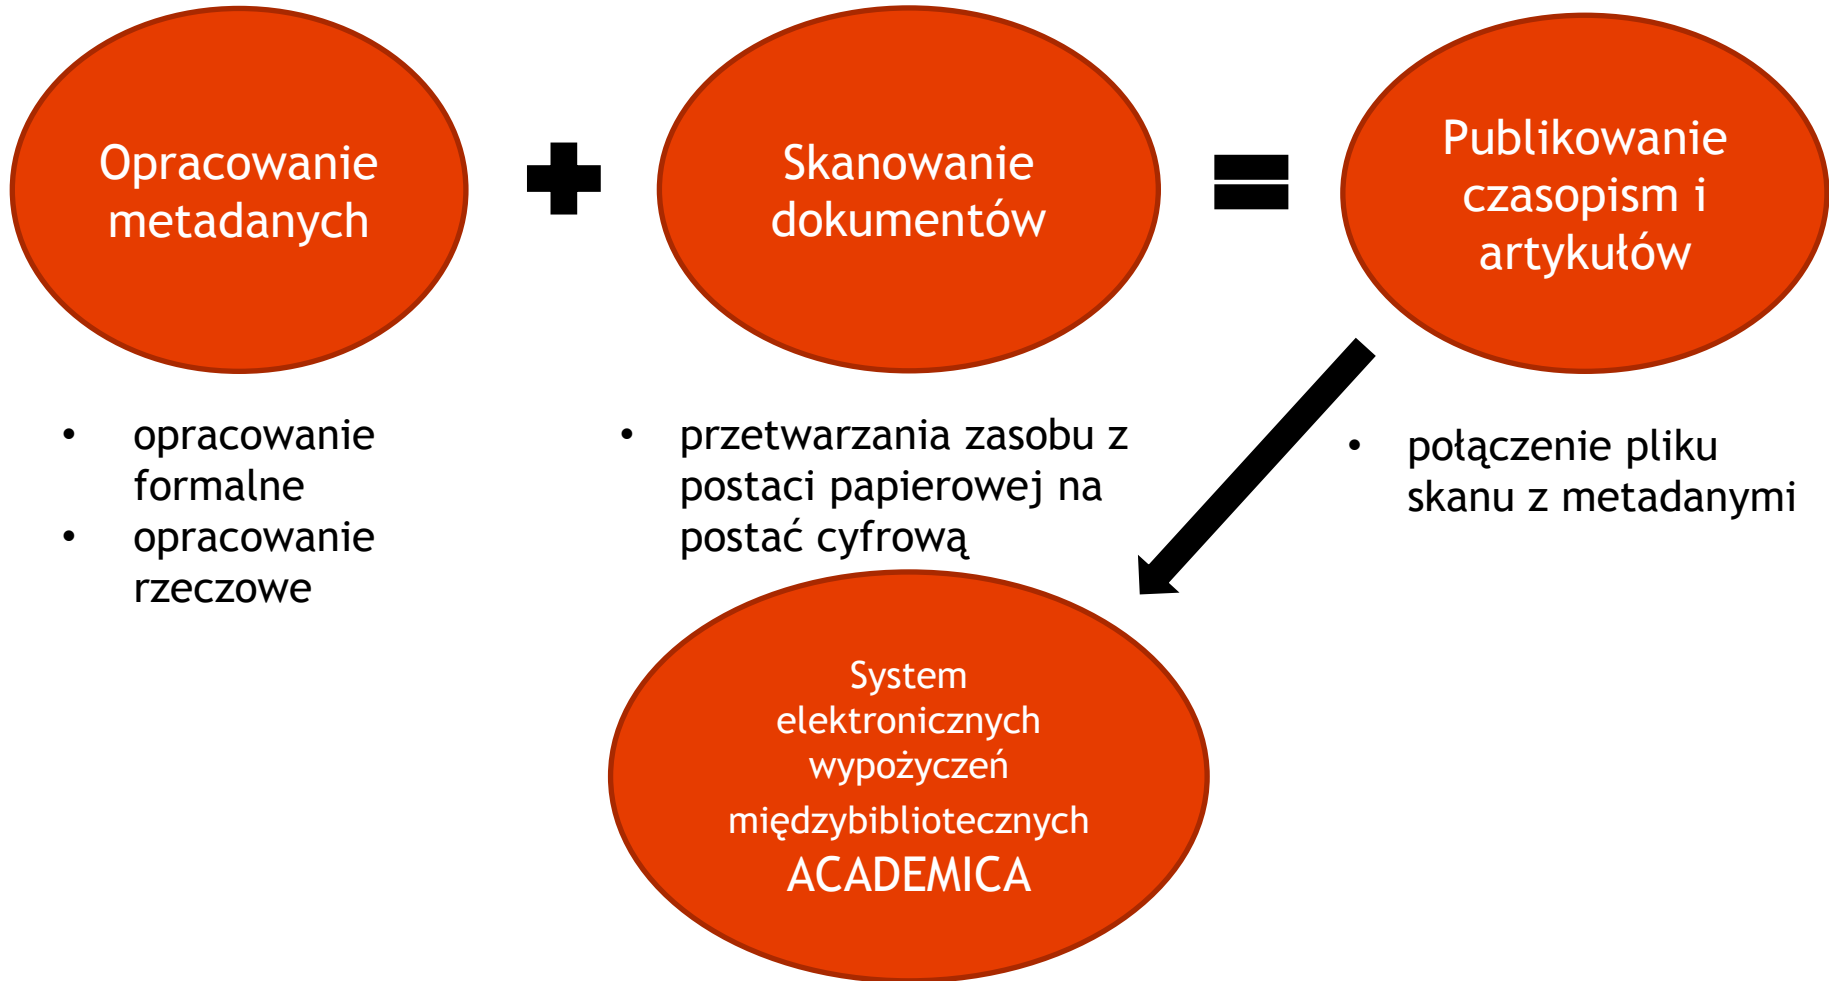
Opracowanie metadanych

Skanowanie dokumentów

Publikowanie czasopism i artykułów

- opracowanie formalne
- opracowanie rzeczowe

- przetwarzania zasobu z postaci papierowej na postać cyfrową

- połączenie pliku skanu z metadanymi

System elektronicznych wypożyczeń międzybibliotecznych ACADEMICA